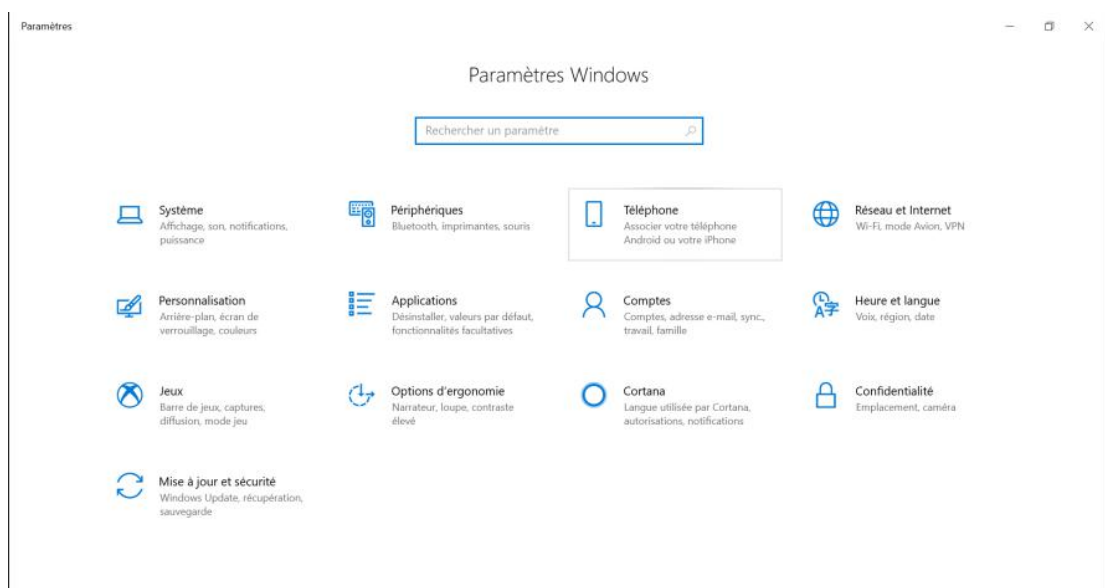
Paramètres

Paramètres Windows

Rechercher un paramètre

Système
Affichage, son, notifications, puissance

Périphériques
Bluetooth, imprimantes, souris

Téléphone
Associer votre téléphone Android ou votre iPhone

Réseau et Internet
Wi-Fi, mode Avion, VPN

Personnalisation
Arrière-plan, écran de verrouillage, couleurs

Applications
Désinstaller, valeurs par défaut, fonctionnalités facultatives

Comptes
Comptes, adresse e-mail, sync., travail, famille

Heure et langue
Voix, région, date

Jeux
Barre de jeux, captures, diffusion, mode jeu

Options d'ergonomie
Narrateur, loupe, contraste élevé

Cortana
Langue utilisée par Cortana, autorisations, notifications

Confidentialité
Emplacement, caméra

Mise à jour et sécurité
Windows Update, récupération, sauvegarde